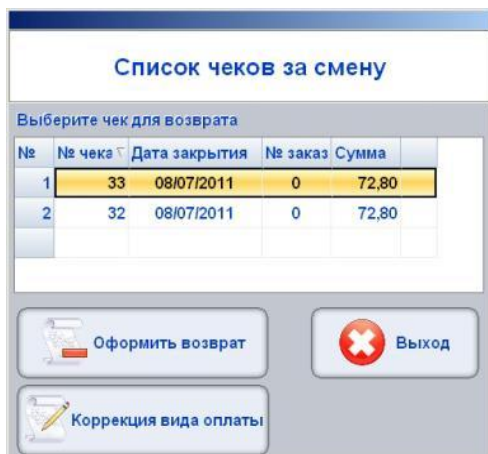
Список чеков за смену

Выберите чек для возврата

| № | № чека | Дата закрытия | № заказ | Сумма |
|---|---|---|---|---|
| 1 | 33 | 08/07/2011 | 0 | 72,80 |
| 2 | 32 | 08/07/2011 | 0 | 72,80 |

Оформить возврат

Выход

Коррекция вида оплаты